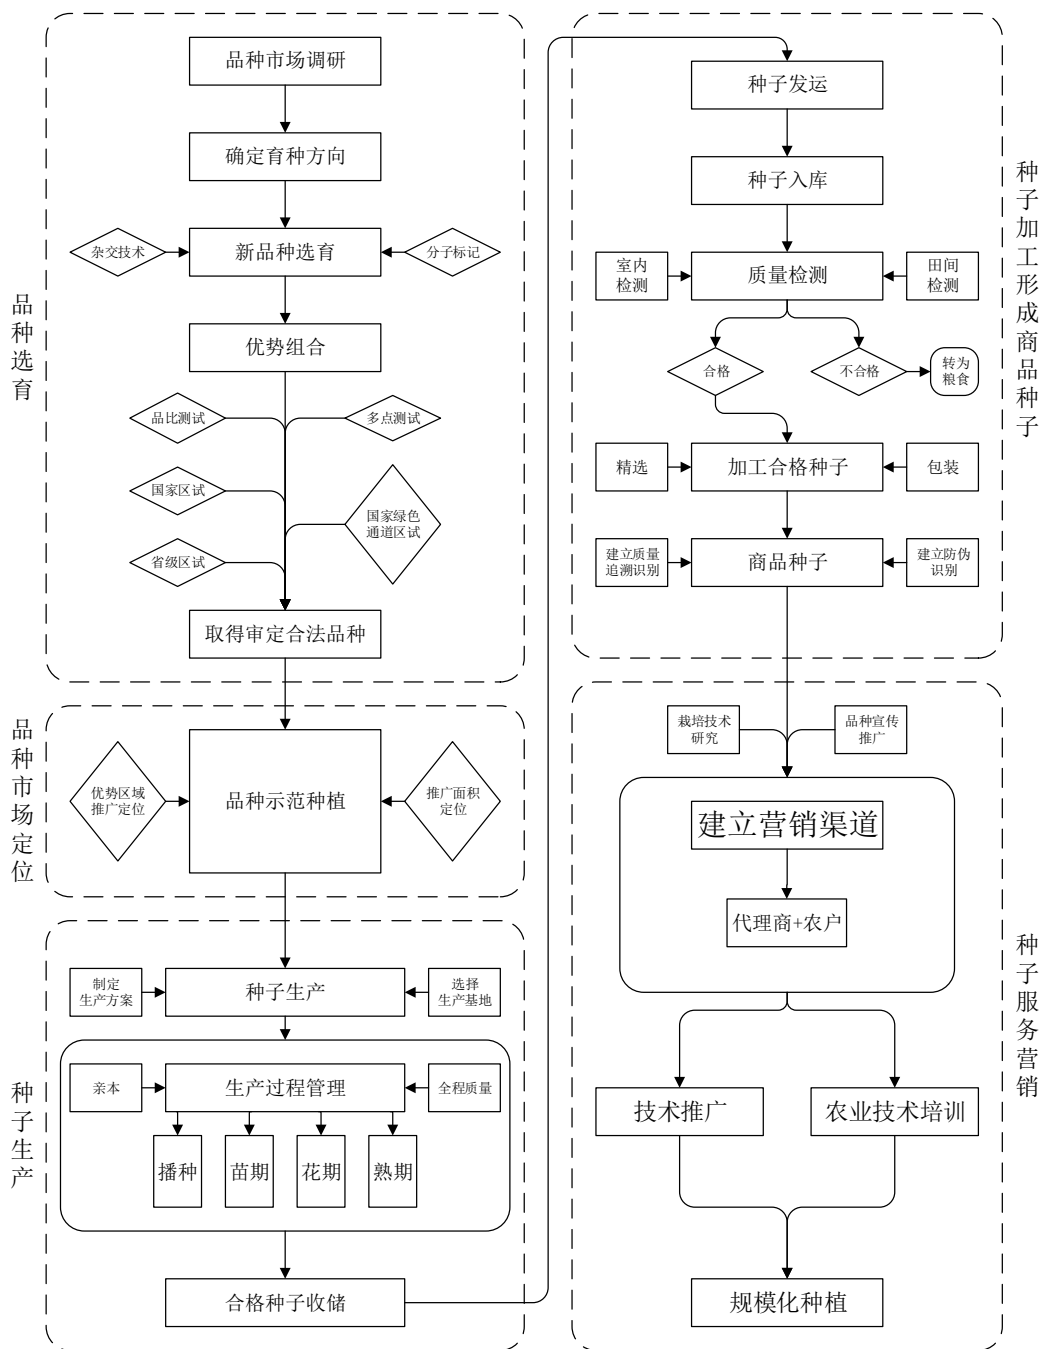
品种选育

品种市场调研

确定育种方向

杂交技术

新品种选育

分子标记

优势组合

品比测试

多点测试

国家区试

国家绿色通道区试

省级区试

取得审定合法品种

品种市场定位

优势区域推广定位

品种示范种植

推广面积定位

种子生产

制定生产方案

种子生产

选择生产基地

亲本

生产过程管理

全程质量

播种

苗期

花期

熟期

合格种子收储

种子加工形成商品种子

种子发运

种子入库

室内检测

质量检测

田间检测

合格

不合格

转为粮食

精选

加工合格种子

包装

建立质量追溯识别

商品种子

建立防伪识别

种子服务营销

栽培技术研究

品种宣传推广

建立营销渠道

代理商+农户

技术推广

农业技术培训

规模化种植